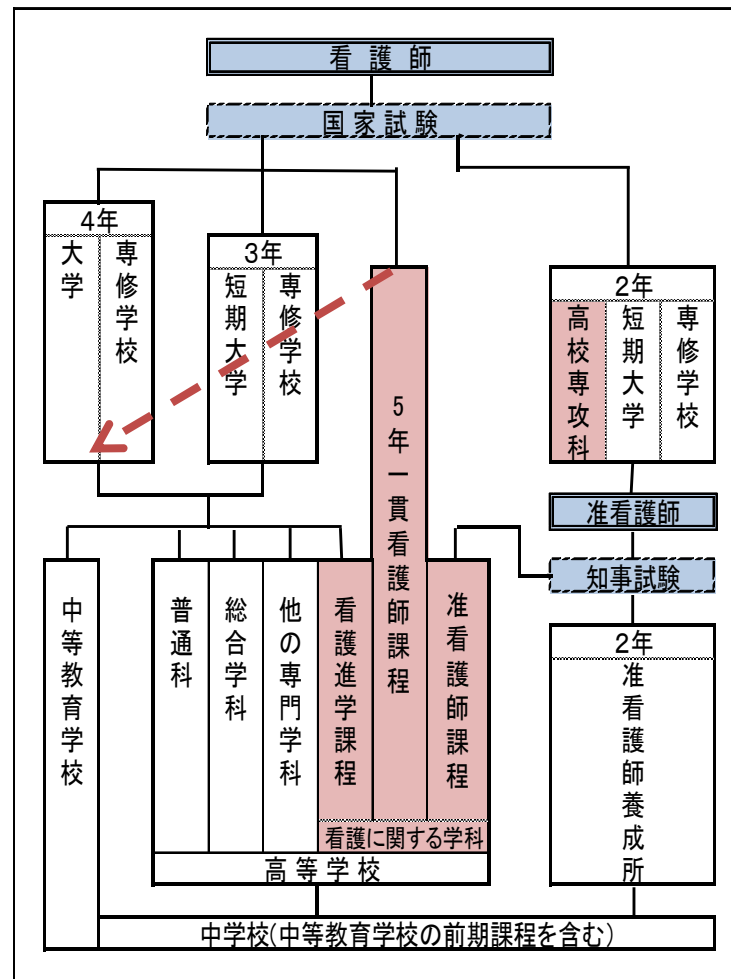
看護師

国家試験

4年
大学
専修学校

3年
短期大学
専修学校

5年一貫看護師課程

2年
高校専攻科
短期大学
専修学校

准看護師

知事試験

2年
准看護師養成所

中等教育学校

普通科
総合学科
他の専門学科
看護進学課程
准看護師課程
看護に関する学科

高等学校

中学校(中等教育学校の前期課程を含む)